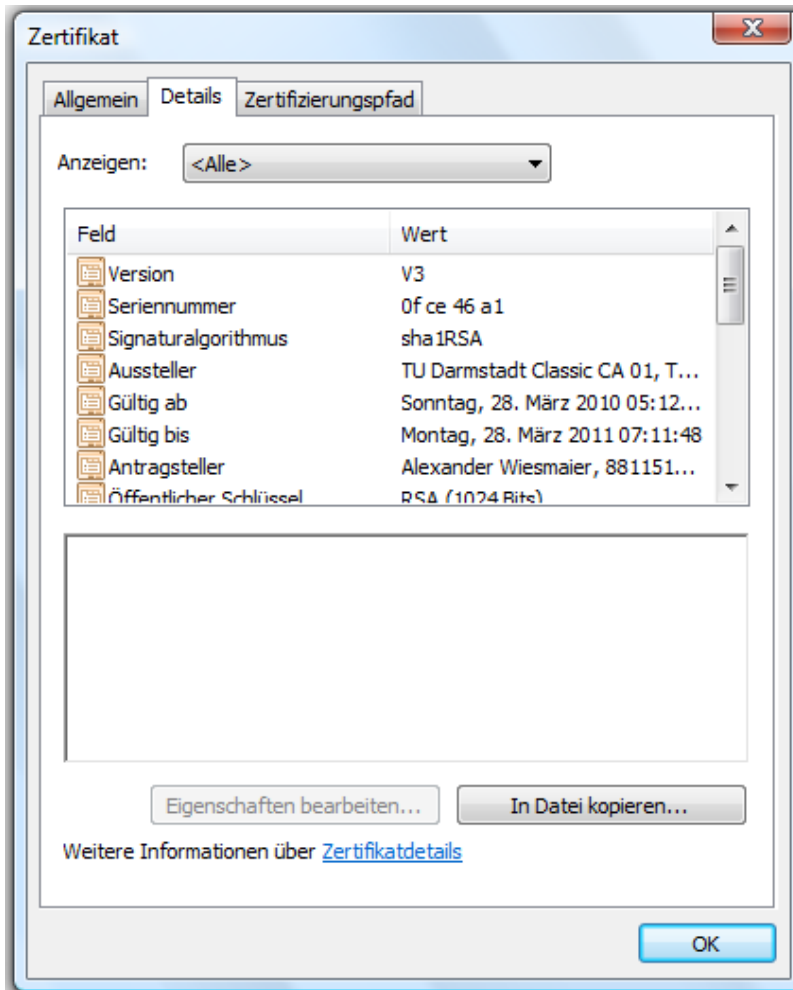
Zertifikat

Allgemein | Details | Zertifizierungspfad

Anzeigen: <Alle>

| Feld | Wert |
|---|---|
| Version | V3 |
| Seriennummer | 0f ce 46 a1 |
| Signaturalgorithmus | sha1RSA |
| Aussteller | TU Darmstadt Classic CA 01, T... |
| Gültig ab | Sonntag, 28. März 2010 05:12... |
| Gültig bis | Montag, 28. März 2011 07:11:48 |
| Antragsteller | Alexander Wiesmaier, 881151... |
| Öffentlicher Schlüssel | RSA (1024 Bits) |

Eigenschaften bearbeiten... In Datei kopieren...

Weitere Informationen über Zertifikatdetails

OK